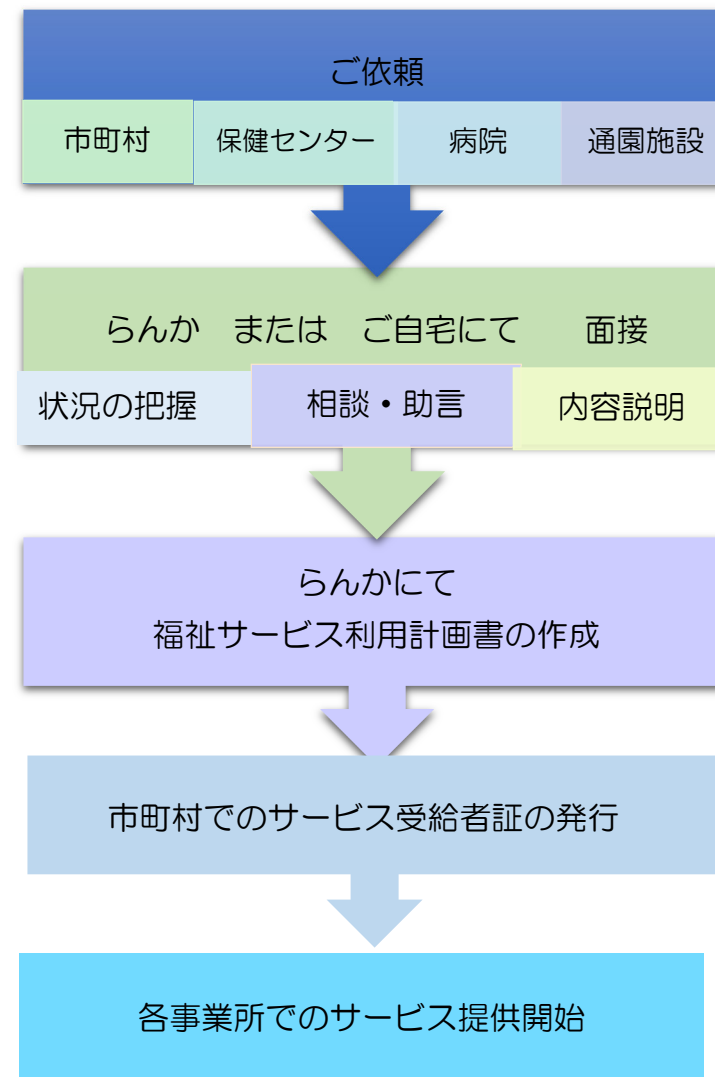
ご依頼

市町村　保健センター　病院　通園施設

らんか　または　ご自宅にて　面接

状況の把握　相談・助言　内容説明

らんかにて
福祉サービス利用計画書の作成

市町村でのサービス受給者証の発行

各事業所でのサービス提供開始